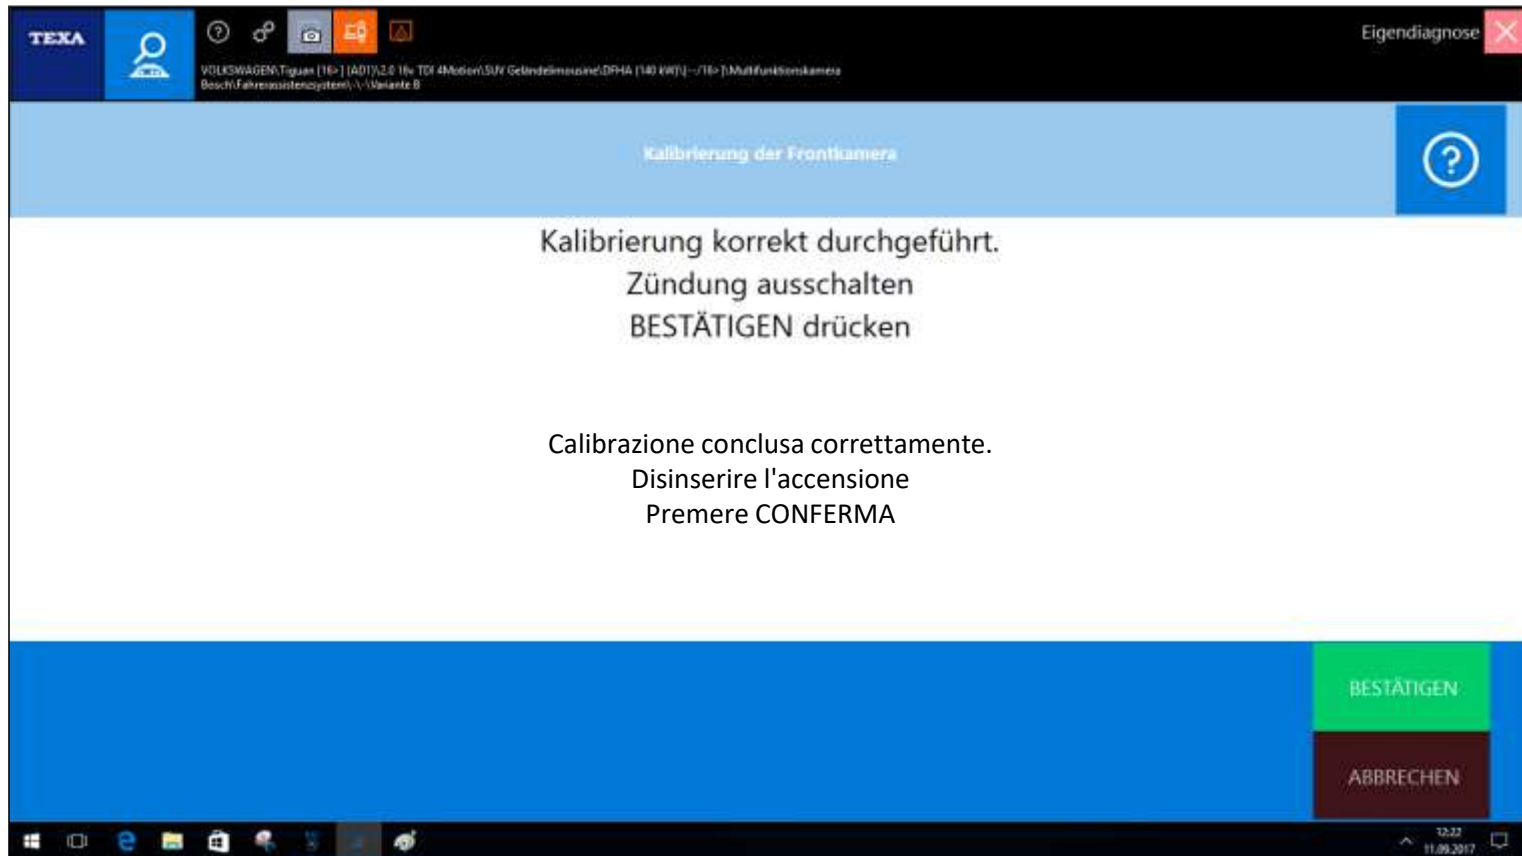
TEXA

VOLKSWAGEN\Tiguan [16>] (AD1)\2.0 16v TDI 4Motion\SUV Geländelimousine\DFHA (140 kW)\[--/16>]\Multifunktionskamera Bosch\Fahrerassistenzsystem\-\-\Variante B

Eigendiagnose

Kalibrierung der Frontkamera

Kalibrierung korrekt durchgeführt.
Zündung ausschalten
BESTÄTIGEN drücken

Calibrazione conclusa correttamente.
Disinserire l'accensione
Premere CONFERMA

BESTÄTIGEN

ABBRECHEN

12:22
11.09.2017